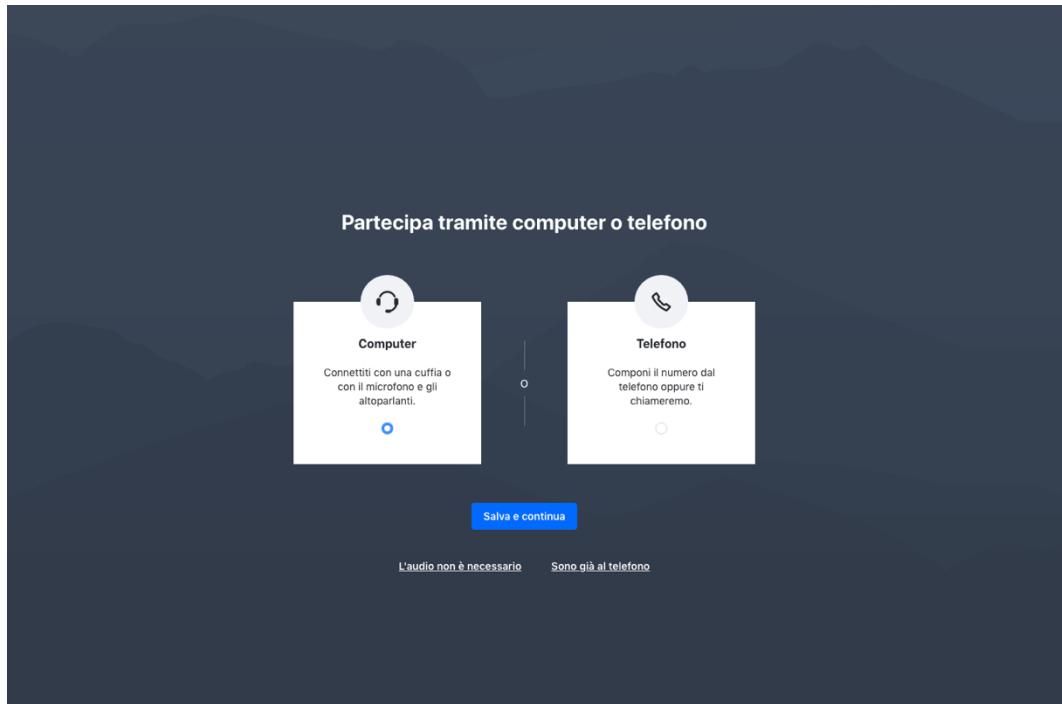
Partecipa tramite computer o telefono

Computer

Connettiti con una cuffia o con il microfono e gli altoparlanti.

o

Telefono

Componi il numero dal telefono oppure ti chiameremo.

Salva e continua

L'audio non è necessario

Sono già al telefono